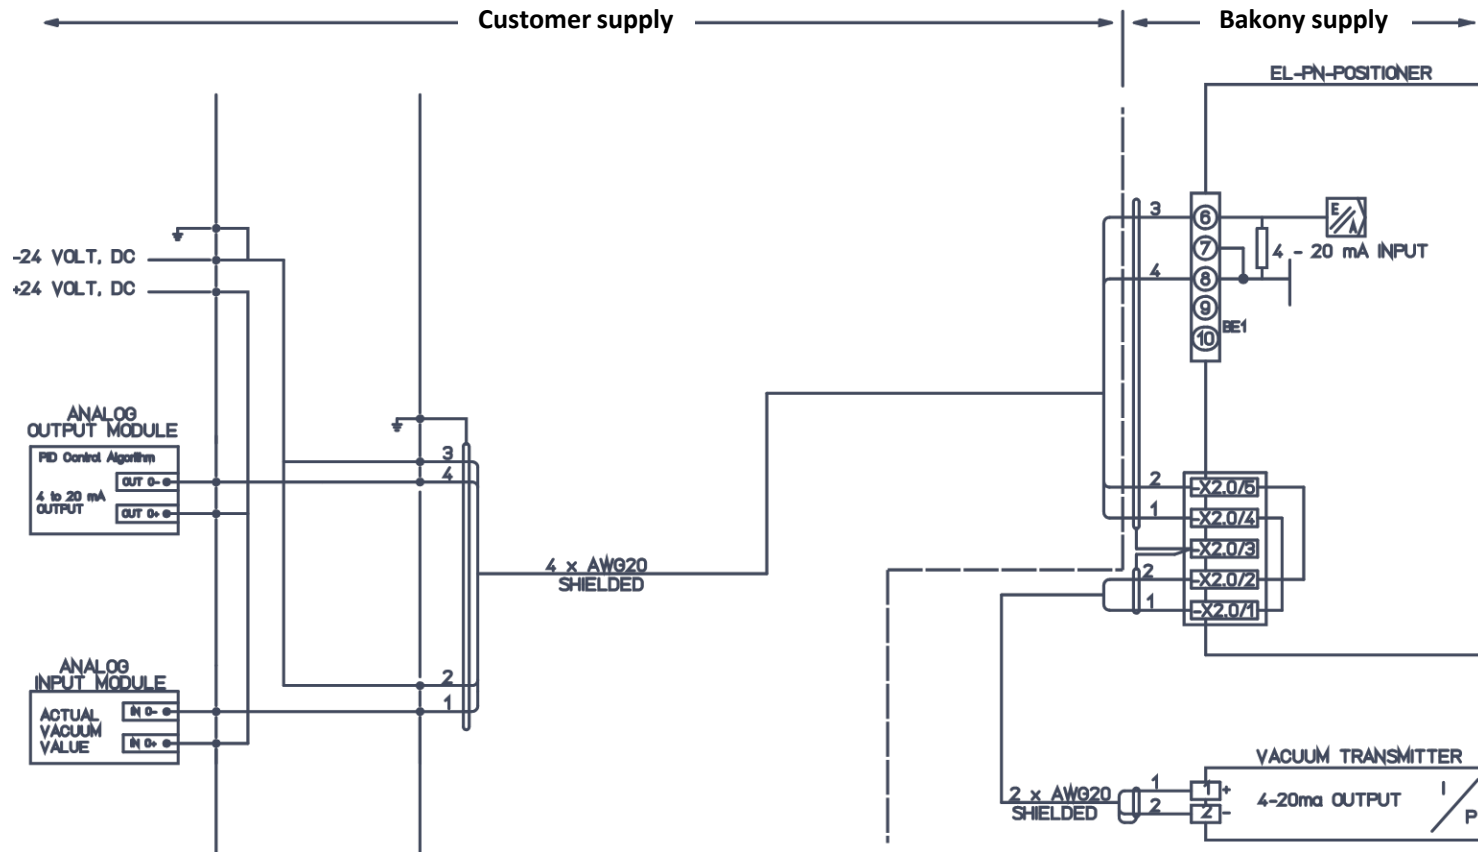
Customer supply

Bakony supply

EL-PN-POSITIONER

-24 VOLT, DC

+24 VOLT, DC

3

6

7

4

8

9

10

BE1

E/A

4 - 20 mA INPUT

ANALOG OUTPUT MODULE

PID Control Algorithm

OUT 0-

4 to 20 mA OUTPUT

OUT 0+

3

4

4 x AWG20 SHIELDED

2

-X2.0/5

1

-X2.0/4

-X2.0/3

2

-X2.0/2

1

-X2.0/1

ANALOG INPUT MODULE

ACTUAL VACUUM VALUE

IN 0-

IN 0+

2

1

VACUUM TRANSMITTER

2 x AWG20 SHIELDED

1

2

1+

2-

4-20ma OUTPUT

I

P